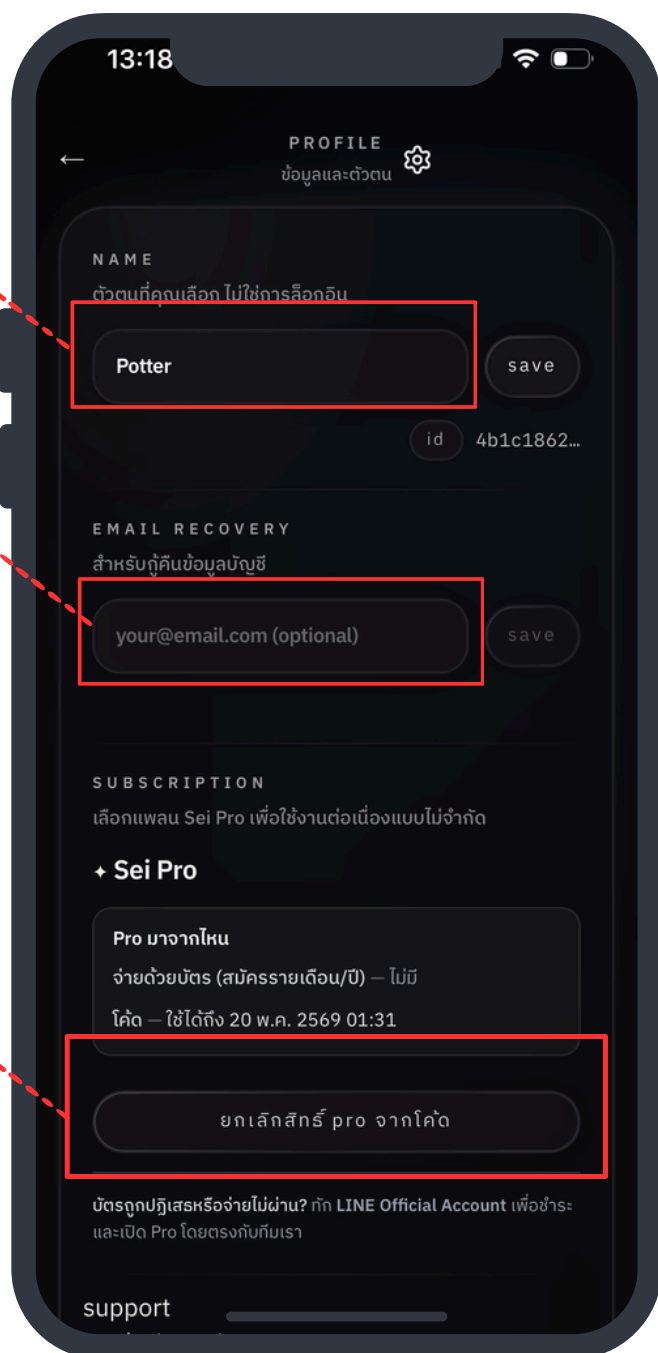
13:18

←

PROFILE
ข้อมูลและตัวตน

NAME
ตัวตนที่คุณเลือก ไม่ใช่การล็อกอิน

Potter

save

id 4b1c1862…

EMAIL RECOVERY
สำหรับกู้คืนข้อมูลบัญชี

your@email.com (optional)

save

SUBSCRIPTION
เลือกแพลน Sei Pro เพื่อใช้งานต่อเนื่องแบบไม่จำกัด

✦ Sei Pro

Pro มาจากไหน
จ่ายด้วยบัตร (สมัครรายเดือน/ปี) — ไม่มี
โค้ด — ใช้ได้ถึง 20 พ.ค. 2569 01:31

ยกเลิกสิทธิ์ pro จากโค้ด

บัตรถูกปฏิเสธหรือจ่ายไม่ผ่าน? ทัก LINE Official Account เพื่อชำระและเปิด Pro โดยตรงกับทีมเรา

support